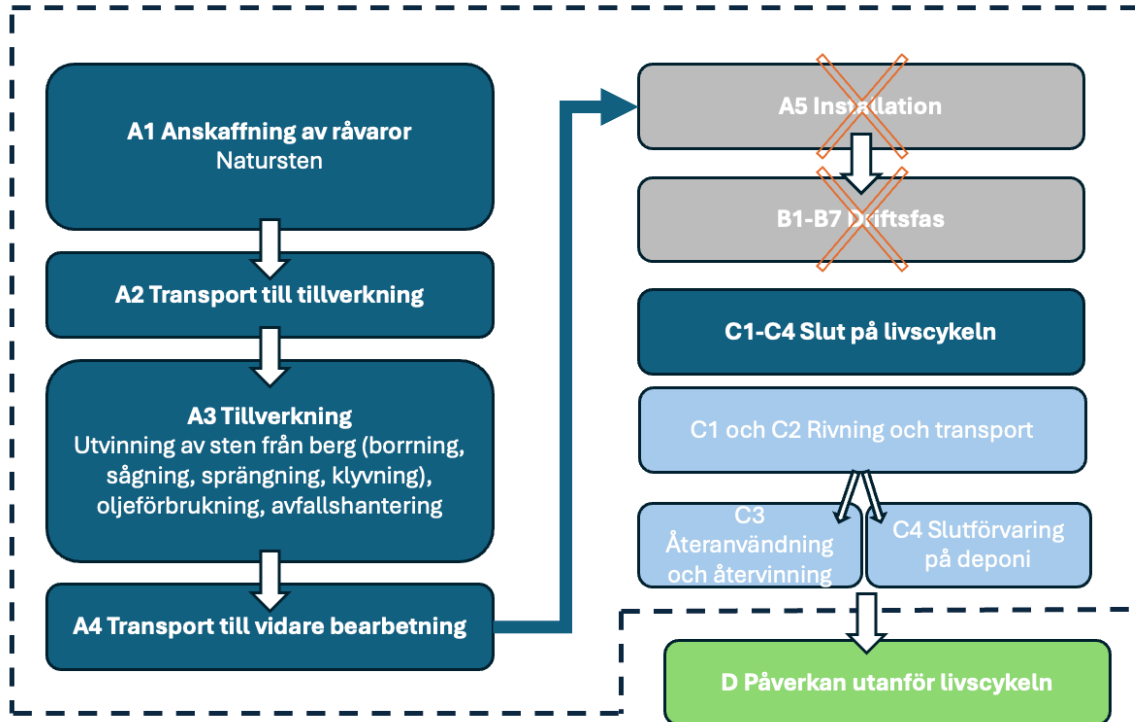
A1 Anskaffning av råvaror
Natursten

A2 Transport till tillverkning

A3 Tillverkning
Utvinning av sten från berg (borrning, sågning, sprängning, klyvning), oljeförbrukning, avfallshantering

A4 Transport till vidare bearbetning

A5 Installation

B1-B7 Driftsfas

C1-C4 Slut på livscykeln

C1 och C2 Rivning och transport

C3 Återanvändning och återvinning

C4 Slutförvaring på deponi

D Påverkan utanför livscykeln